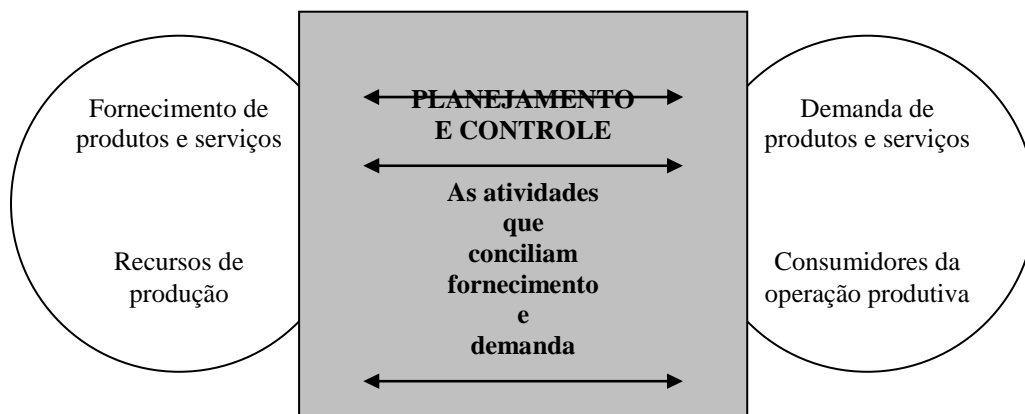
Fornecimento de produtos e serviços

Recursos de produção

PLANEJAMENTO E CONTROLE

As atividades que conciliam fornecimento e demanda

Demanda de produtos e serviços

Consumidores da operação produtiva